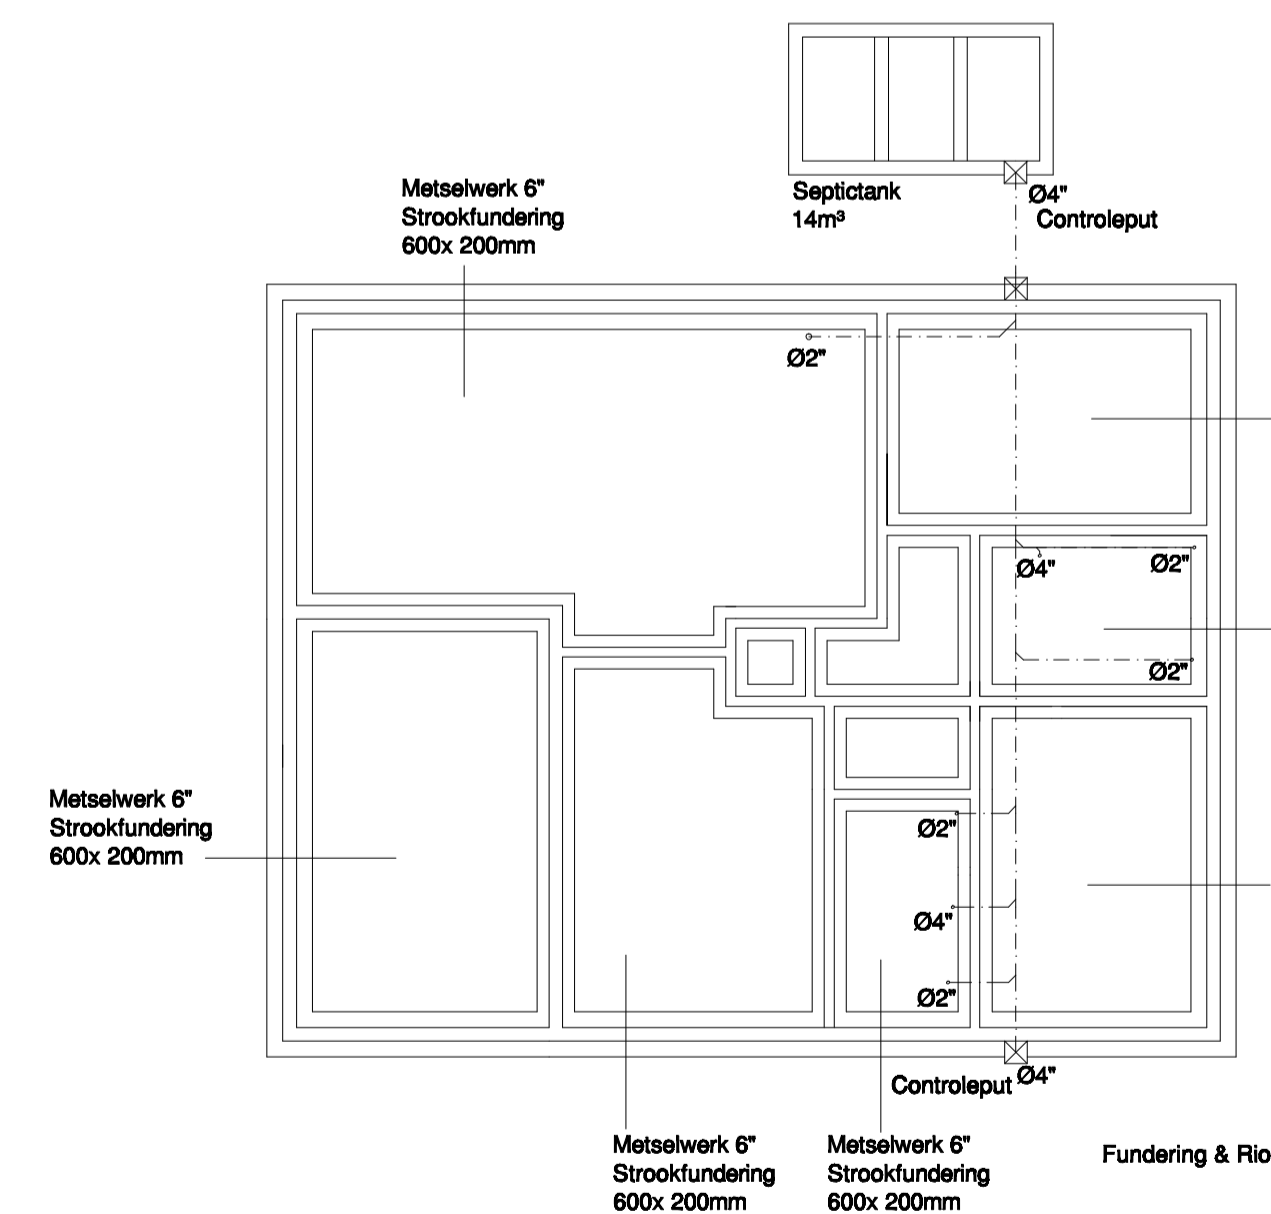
Septictank
14m³

Ø4"
Controleput

Metselwerk 6"
Strookfundering
600x 200mm

Ø2"

Ø4"

Ø2"

Ø2"

Metselwerk 6"
Strookfundering
600x 200mm

Ø2"

Ø4"

Ø2"

Controleput

Ø4"

Metselwerk 6"
Strookfundering
600x 200mm

Metselwerk 6"
Strookfundering
600x 200mm

Fundering & Rio